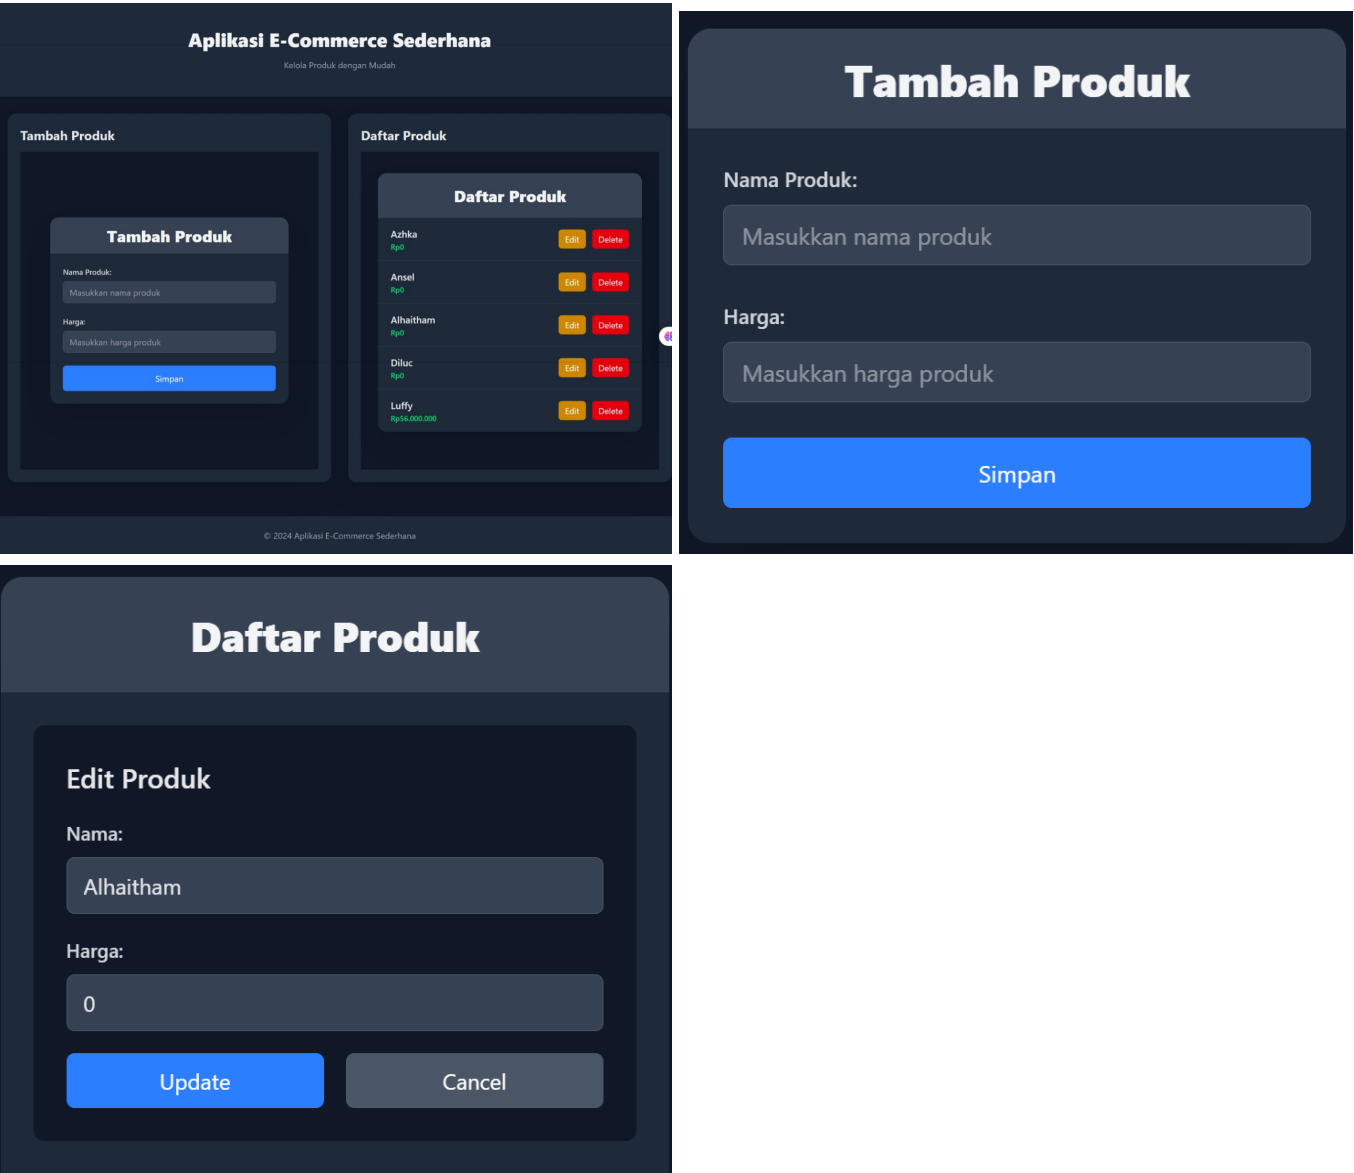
Aplikasi E-Commerce Sederhana

Kelola Produk dengan Mudah

Tambah Produk

Tambah Produk

Nama Produk:

Masukkan nama produk

Harga:

Masukkan harga produk

Simpan

Daftar Produk

Daftar Produk

Azhka
Rp0
Edit Delete

Ansel
Rp0
Edit Delete

Alhaitham
Rp0
Edit Delete

Diluc
Rp0
Edit Delete

Luffy
Rp56.000.000
Edit Delete

© 2024 Aplikasi E-Commerce Sederhana

Tambah Produk

Nama Produk:

Masukkan nama produk

Harga:

Masukkan harga produk

Simpan

Daftar Produk

Edit Produk

Nama:

Alhaitham

Harga:

0

Update

Cancel